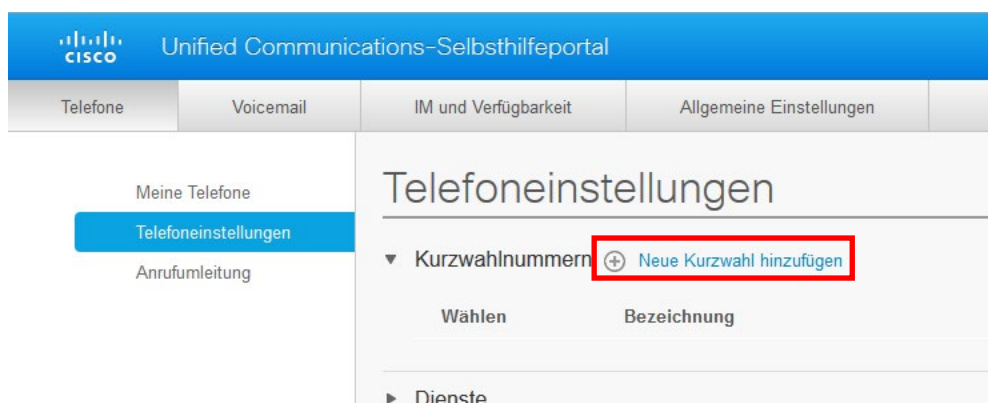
cisco Unified Communications-Selbsthilfeportal

Telefone | Voicemail | IM und Verfügbarkeit | Allgemeine Einstellungen

Meine Telefone
Telefoneinstellungen
Anrufumleitung

Telefoneinstellungen

Kurzwahlnummern ⊕ Neue Kurzwahl hinzufügen

| Wählen | Bezeichnung |
|---|---|

Dienste